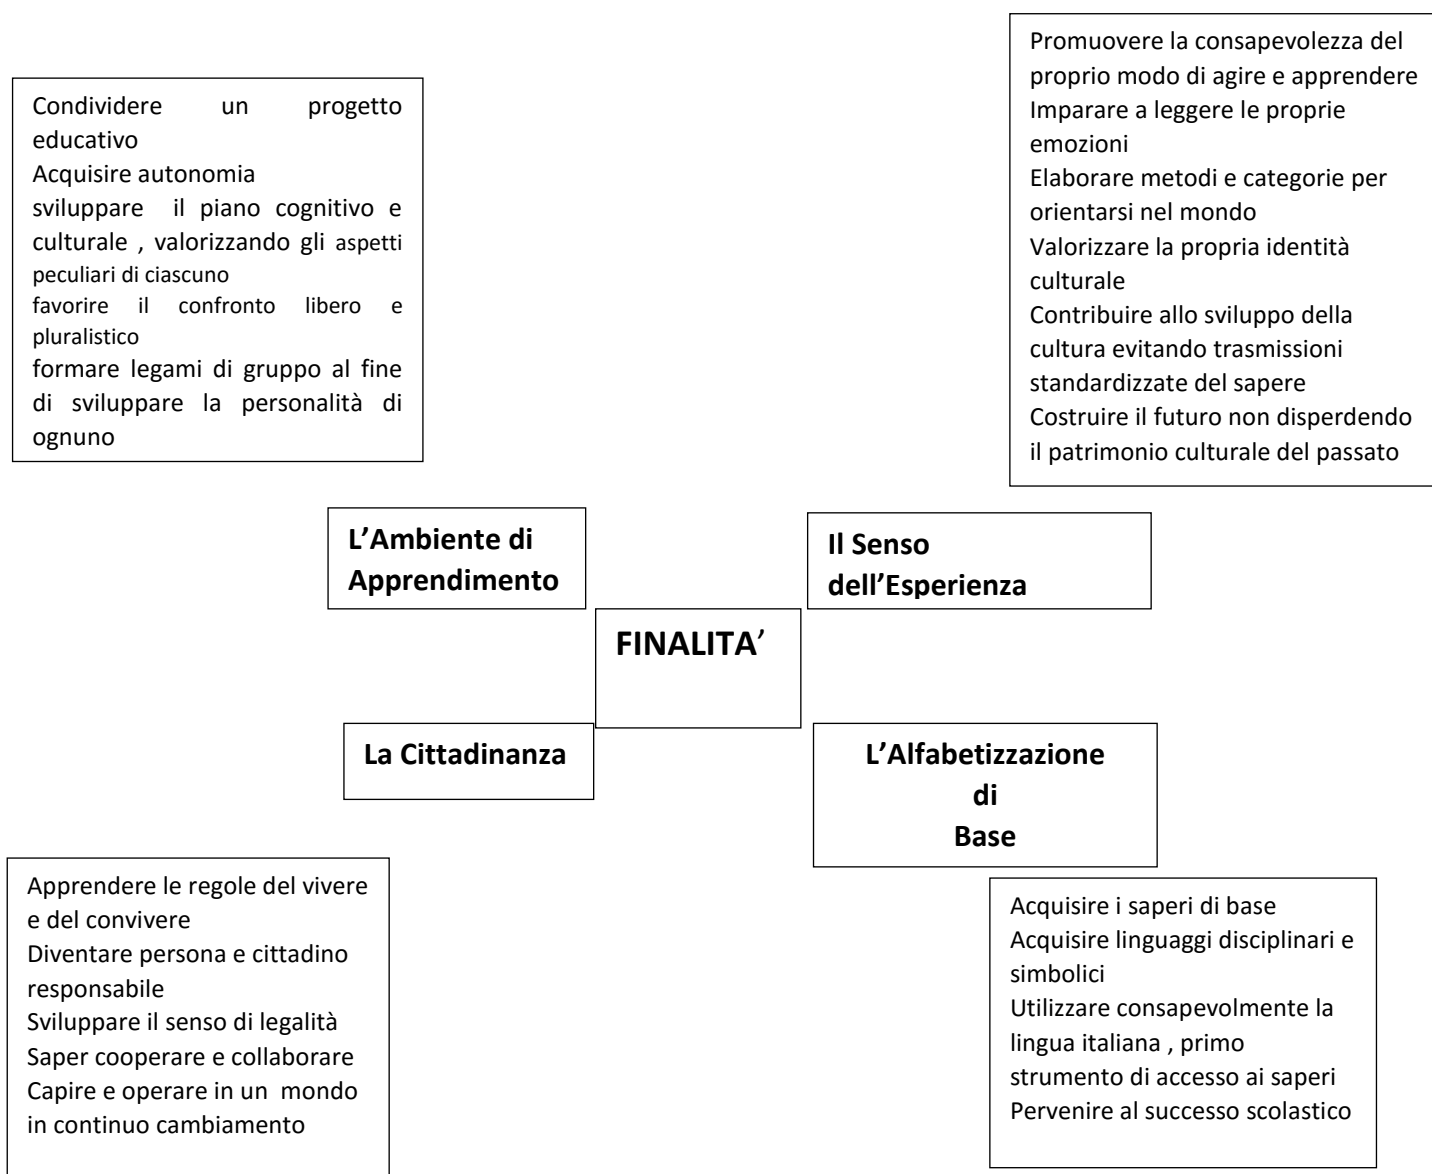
Condividere un progetto educativo
Acquisire autonomia
sviluppare il piano cognitivo e culturale , valorizzando gli aspetti peculiari di ciascuno
favorire il confronto libero e pluralistico
formare legami di gruppo al fine di sviluppare la personalità di ognuno

Promuovere la consapevolezza del proprio modo di agire e apprendere
Imparare a leggere le proprie emozioni
Elaborare metodi e categorie per orientarsi nel mondo
Valorizzare la propria identità culturale
Contribuire allo sviluppo della cultura evitando trasmissioni standardizzate del sapere
Costruire il futuro non disperdendo il patrimonio culturale del passato

L'Ambiente di Apprendimento

Il Senso dell'Esperienza

FINALITA'

La Cittadinanza

L'Alfabetizzazione di Base

Apprendere le regole del vivere e del convivere
Diventare persona e cittadino responsabile
Sviluppare il senso di legalità
Saper cooperare e collaborare
Capire e operare in un mondo in continuo cambiamento

Acquisire i saperi di base
Acquisire linguaggi disciplinari e simbolici
Utilizzare consapevolmente la lingua italiana , primo strumento di accesso ai saperi
Pervenire al successo scolastico